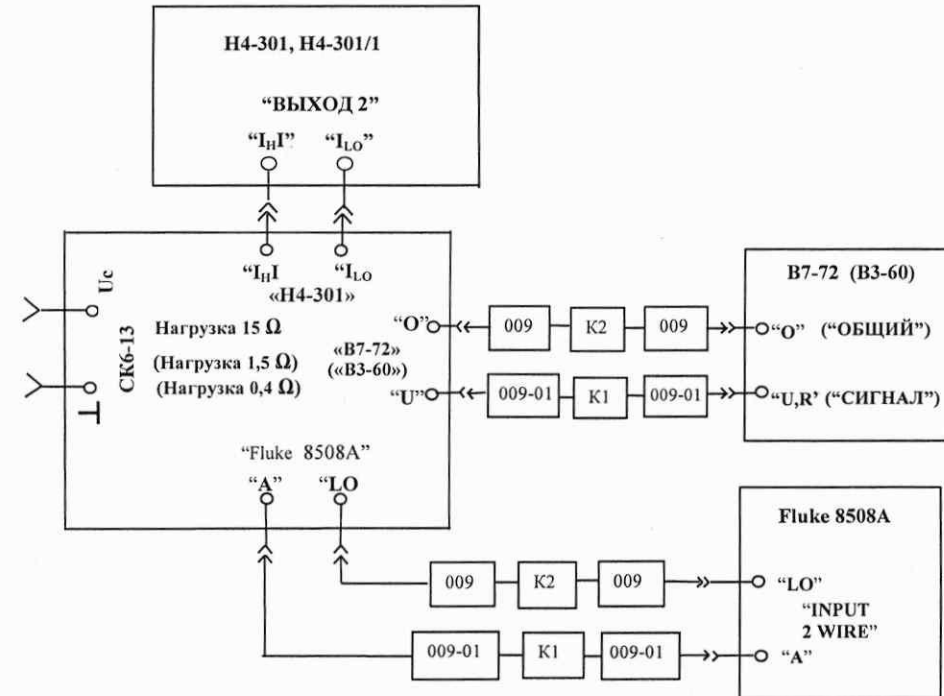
Н4-301, Н4-301/1

"ВЫХОД 2"

"$I_HI$" "$I_{LO}$"

"$I_HI$ "$I_{LO}$

«Н4-301»

$U_c$

⊥

СК6-13

Нагрузка 15 Ω

(Нагрузка 1,5 Ω)

(Нагрузка 0,4 Ω)

«В7-72»

(«В3-60»)

"O"

"U"

009 K2 009

009-01 K1 009-01

В7-72 (В3-60)

"O" ("ОБЩИЙ")

"U,R' ("СИГНАЛ")

"Fluke 8508A"

"A" "LO

009 K2 009

009-01 K1 009-01

Fluke 8508A

"LO"

"INPUT 2 WIRE"

"A"